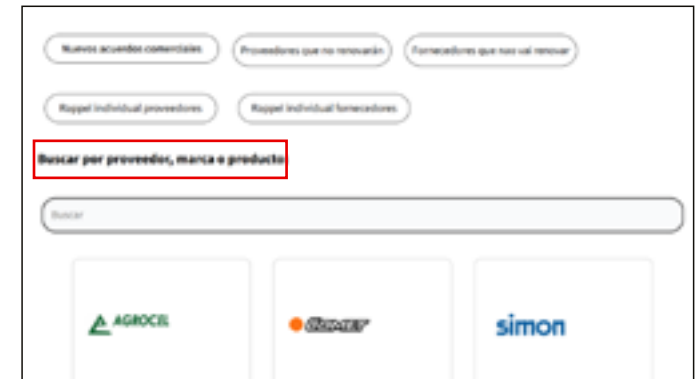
Nuevos acuerdos comerciales

Proveedores que no renovarán

Fornecedores que nao vai renovar

Rappel individual proveedores

Rappel individual fornecedores

Buscar por proveedor, marca o producto

Buscar

AGROCEL

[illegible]

simon